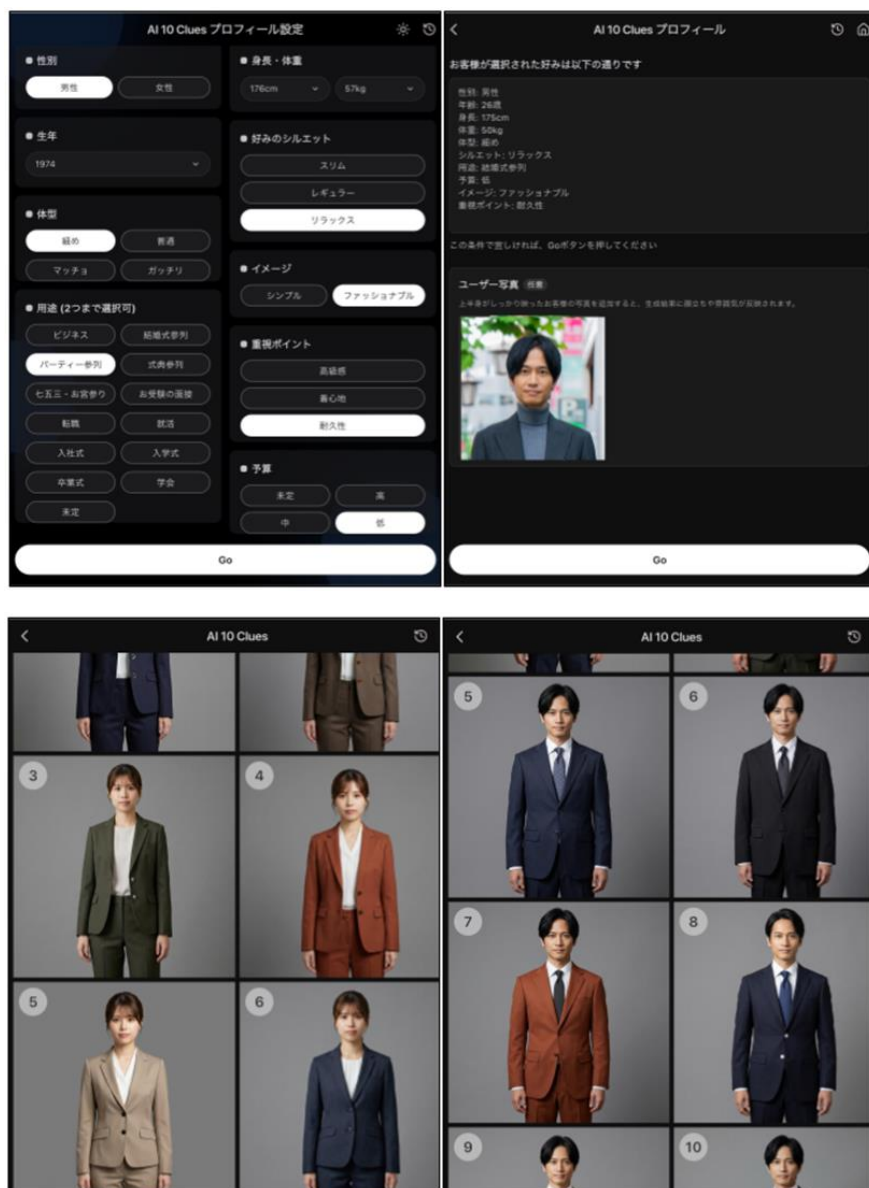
AI 10 Clues プロフィール設定

● 性別
男性
女性

● 生年
1974

● 体型
細め
普通
マッチョ
ガッチリ

● 用途 (2つまで選択可)
ビジネス
結婚式参列
パーティー参列
式典参列
七五三・お宮参り
お受験の面接
転職
就活
入社式
入学式
卒業式
学会
未定

● 身長・体重
176cm
57kg

● 好みのシルエット
スリム
レギュラー
リラックス

● イメージ
シンプル
ファッショナブル

● 重視ポイント
高級感
着心地
耐久性

● 予算
未定
高
中
低

Go

AI 10 Clues プロフィール

お客様が選択された好みは以下の通りです

性別: 男性
年齢: 26歳
身長: 175cm
体重: 50kg
体型: 細め
シルエット: リラックス
用途: 結婚式参列
予算: 低
イメージ: ファッショナブル
重視ポイント: 耐久性

この条件で宜しければ、Goボタンを押してください

ユーザー写真 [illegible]
上半身がしっかり映ったお客様の写真を追加すると、生成結果に顔立ちや雰囲気が反映されます。

Go

AI 10 Clues

3
4
5
6

AI 10 Clues

5
6
7
8
9
10